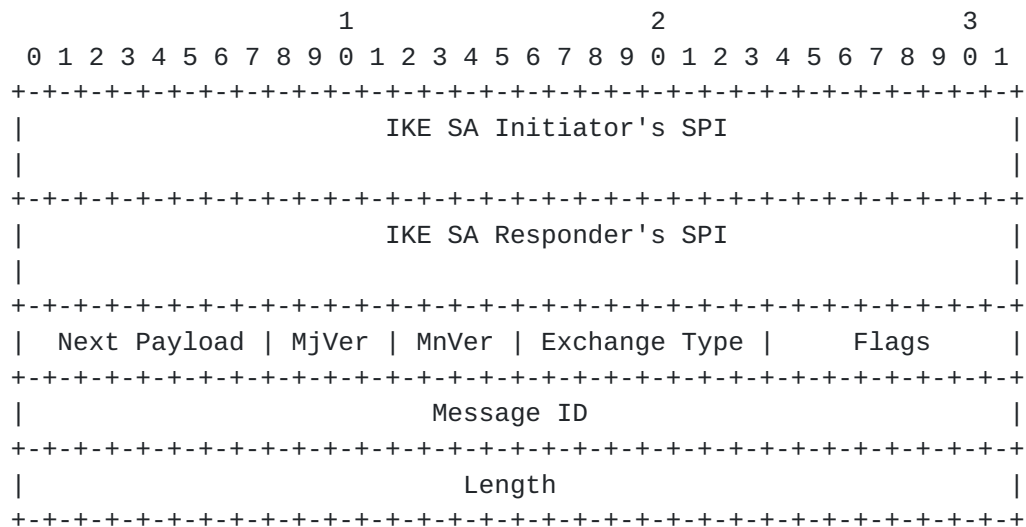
1 2 3
0 1 2 3 4 5 6 7 8 9 0 1 2 3 4 5 6 7 8 9 0 1 2 3 4 5 6 7 8 9 0 1

| IKE SA Initiator's SPI |
|---|

| IKE SA Responder's SPI |
|---|

| Next Payload | MjVer | MnVer | Exchange Type | Flags |
|---|---|---|---|---|

| Message ID |
|---|

| Length |
|---|